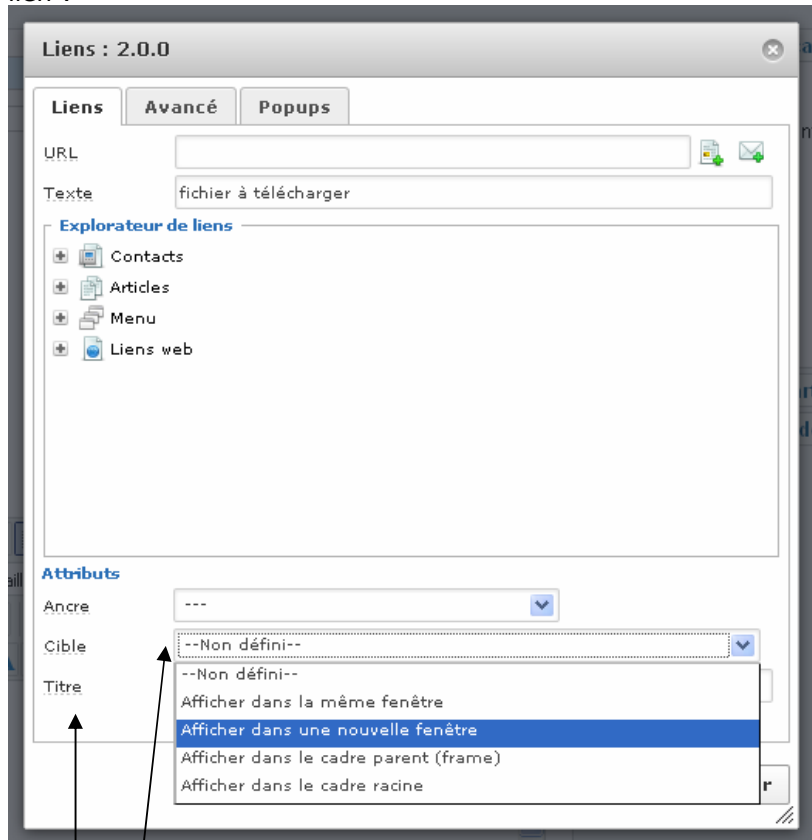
lien :

Liens : 2.0.0

Liens
Avancé
Popups

URL

Texte
fichier à télécharger

Explorateur de liens

Contacts
Articles
Menu
Liens web

Attributs

Ancre
---

Cible
--Non défini--

Titre

--Non défini--
Afficher dans la même fenêtre
Afficher dans une nouvelle fenêtre
Afficher dans le cadre parent (frame)
Afficher dans le cadre racine

r